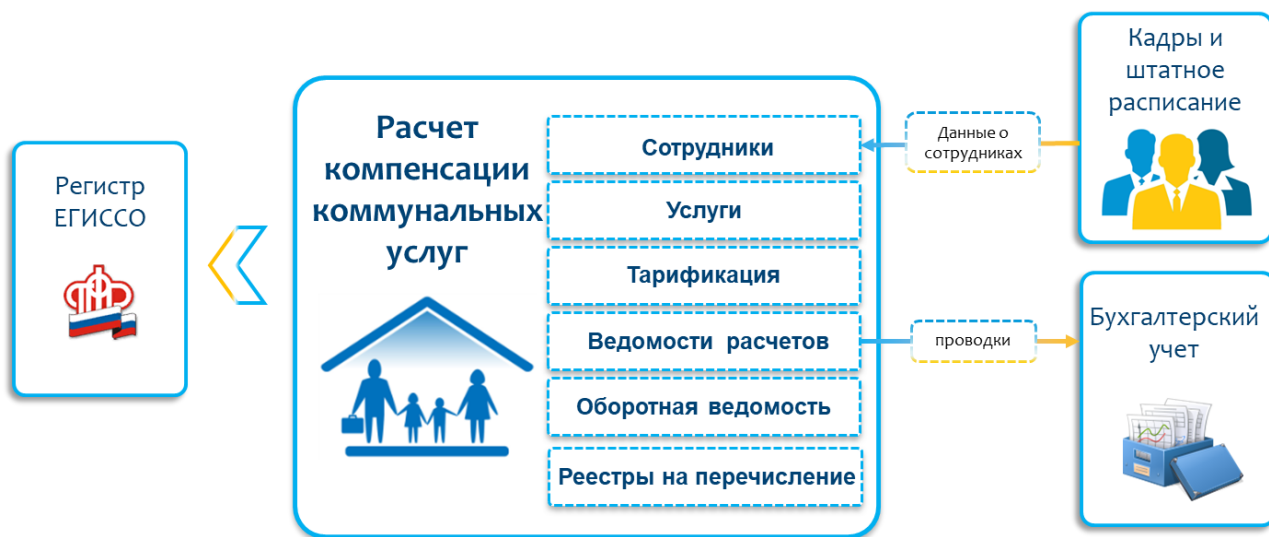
Регистр ЕГИССО

Расчет компенсации коммунальных услуг

Сотрудники

Услуги

Тарификация

Ведомости расчетов

Оборотная ведомость

Реестры на перечисление

Данные о сотрудниках

Кадры и штатное расписание

проводки

Бухгалтерский учет